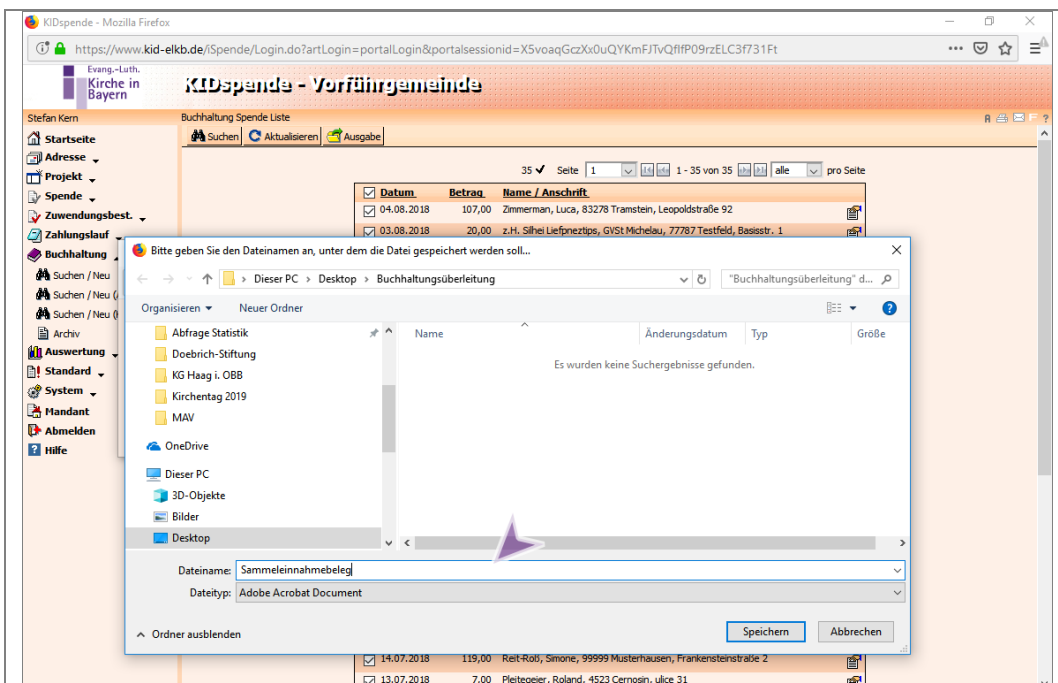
KIDspende - Mozilla Firefox

https://www.kid-elkb.de/iSpende/Login.do?artLogin=portalLogin&portalsessionid=X5voaqGczXx0uQYKmFJTvQflfP09rzELC3f731Ft

Evang.-Luth. Kirche in Bayern

KIDspende - Vorführgemeinde

Stefan Kern

Buchhaltung Spende Liste

Suchen | Aktualisieren | Ausgabe

Startseite
Adresse
Projekt
Spende
Zuwendungsbest.
Zahlungslauf
Buchhaltung
Suchen / Neu
Suchen / Neu (
Suchen / Neu (
Archiv
Auswertung
Standard
System
Mandant
Abmelden
Hilfe

35 ✔ Seite 1 1 - 35 von 35 alle pro Seite

| | Datum | Betrag | Name / Anschrift |
|---|---|---|---|
| ☑ | 04.08.2018 | 107,00 | Zimmerman, Luca, 83278 Tramstein, Leopoldstraße 92 |
| ☑ | 03.08.2018 | 20,00 | z.H. Silhei Liefpneztips, GVSt Michelau, 77787 Testfeld, Basisstr. 1 |
| ☑ | 14.07.2018 | 119,00 | Reit-Roß, Simone, 99999 Musterhausen, Frankensteinstraße 2 |
| ☑ | 13.07.2018 | 7,00 | Pleitegeier, Roland, 4523 Cernosin, ulice 31 |

Bitte geben Sie den Dateinamen an, unter dem die Datei gespeichert werden soll...

Dieser PC > Desktop > Buchhaltungsüberleitung

"Buchhaltungsüberleitung" d...

Organisieren ▾ Neuer Ordner

Abfrage Statistik
Doebrich-Stiftung
KG Haag i. OBB
Kirchentag 2019
MAV
OneDrive
Dieser PC
3D-Objekte
Bilder
Desktop

Name | Änderungsdatum | Typ | Größe

Es wurden keine Suchergebnisse gefunden.

Dateiname: Sammeleinnahmebeleg
Dateityp: Adobe Acrobat Document

Ordner ausblenden

Speichern Abbrechen